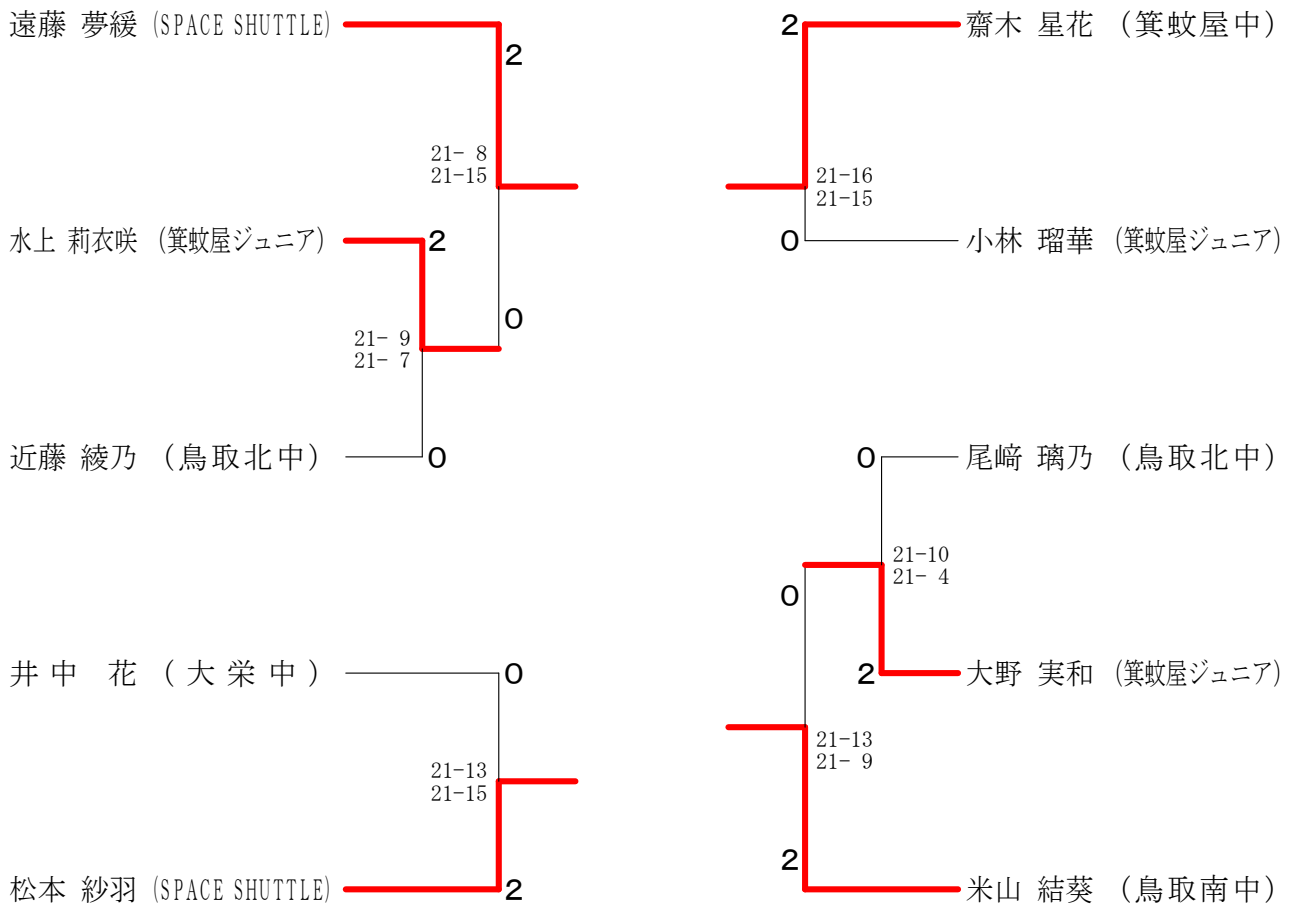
遠藤 夢緩 (SPACE SHUTTLE)
2
21- 8
21-15
水上 莉衣咲 (箕蚊屋ジュニア)
2
0
21- 9
21- 7
近藤 綾乃 (鳥取北中)
0

井中 花 (大栄中)
0
21-13
21-15
松本 紗羽 (SPACE SHUTTLE)
2

2
齋木 星花 (箕蚊屋中)
21-16
21-15
0
小林 瑠華 (箕蚊屋ジュニア)

0
尾﨑 璃乃 (鳥取北中)
21-10
21- 4
0
2
大野 実和 (箕蚊屋ジュニア)
21-13
21- 9
2
米山 結葵 (鳥取南中)